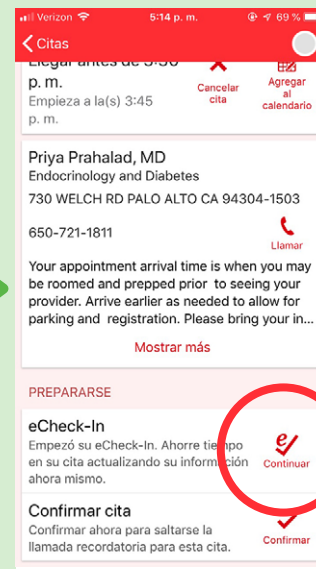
Verizon 5:14 p. m. 69 %

Citas

Llegar antes de 3:30 p. m.
Empieza a la(s) 3:45 p. m.

Cancelar cita

Agregar al calendario

Priya Prahalad, MD
Endocrinology and Diabetes
730 WELCH RD PALO ALTO CA 94304-1503

650-721-1811

Llamar

Your appointment arrival time is when you may be roomed and prepped prior to seeing your provider. Arrive earlier as needed to allow for parking and registration. Please bring your in...

Mostrar más

PREPARARSE

eCheck-In
Empezó su eCheck-In. Ahorre tiempo en su cita actualizando su información ahora mismo.

Continuar

Confirmar cita
Confirmar ahora para saltarse la llamada recordatoria para esta cita.

Confirmar